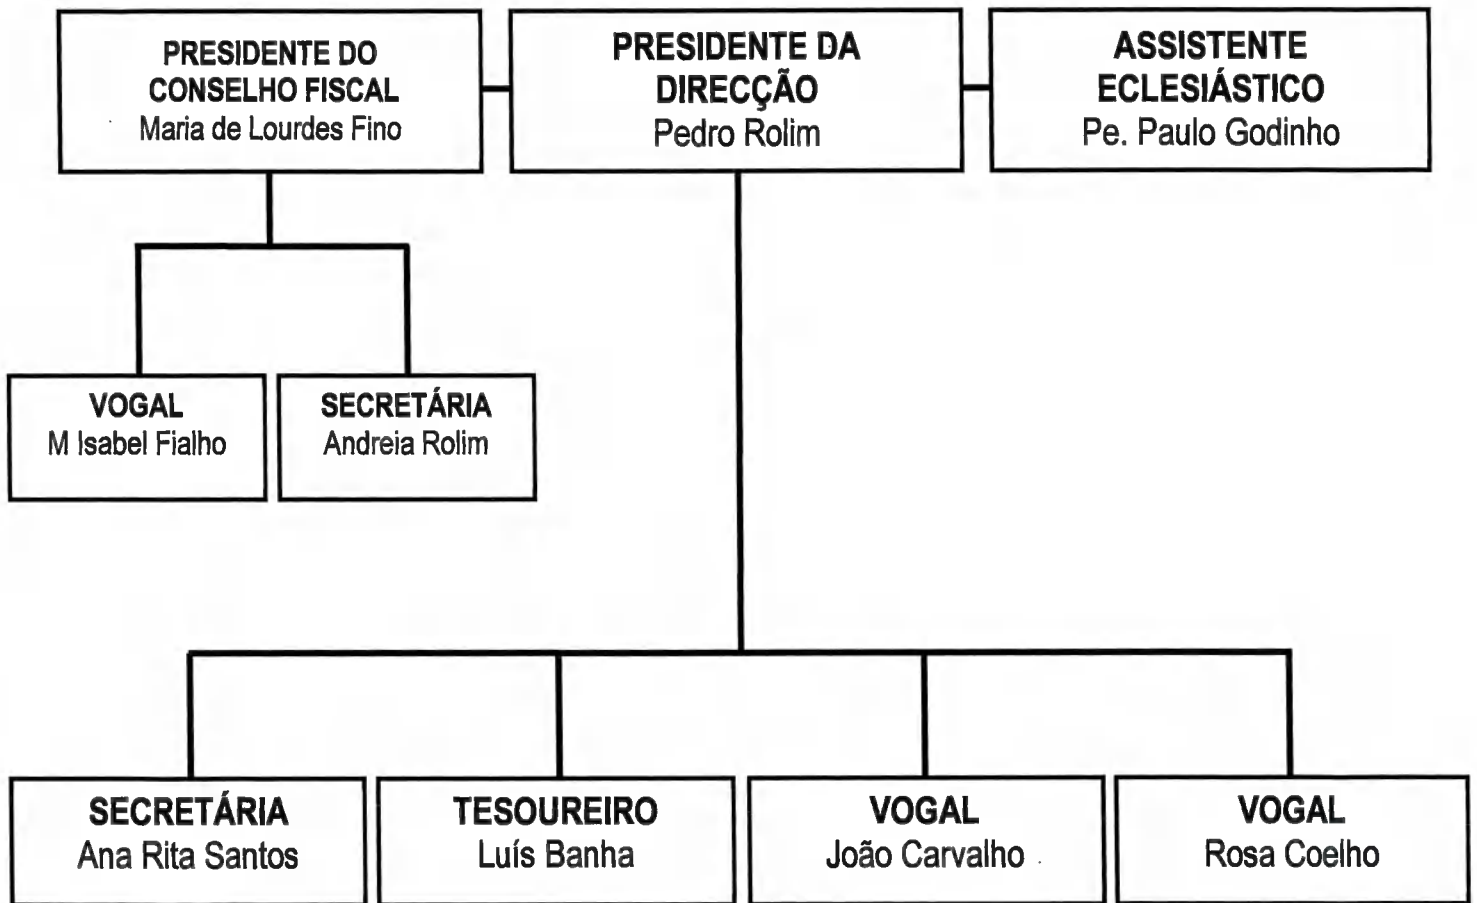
PRESIDENTE DO CONSELHO FISCAL
Maria de Lourdes Fino

PRESIDENTE DA DIRECÇÃO
Pedro Rolim

ASSISTENTE ECLESIÁSTICO
Pe. Paulo Godinho

VOGAL
M Isabel Fialho

SECRETÁRIA
Andreia Rolim

SECRETÁRIA
Ana Rita Santos

TESOUREIRO
Luís Banha

VOGAL
João Carvalho

VOGAL
Rosa Coelho